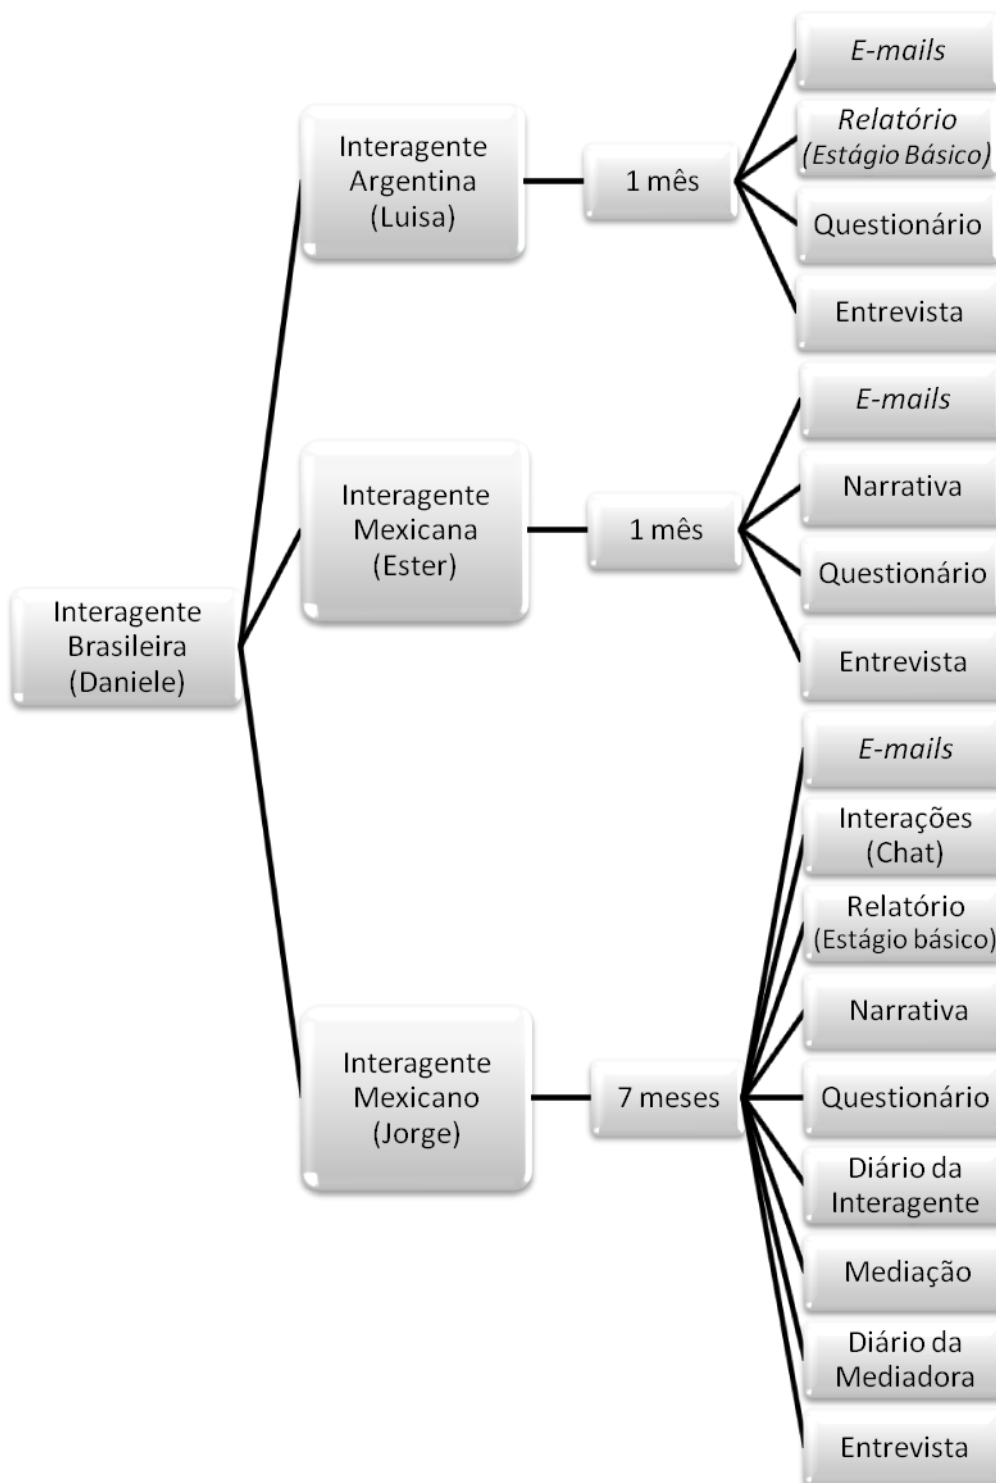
Interagente Brasileira (Daniele)

Interagente Argentina (Luisa)

1 mês

*E-mails*

*Relatório (Estágio Básico)*

Questionário

Entrevista

Interagente Mexicana (Ester)

1 mês

*E-mails*

Narrativa

Questionário

Entrevista

Interagente Mexicano (Jorge)

7 meses

*E-mails*

Interações (Chat)

Relatório (Estágio básico)

Narrativa

Questionário

Diário da Interagente

Mediação

Diário da Mediadora

Entrevista